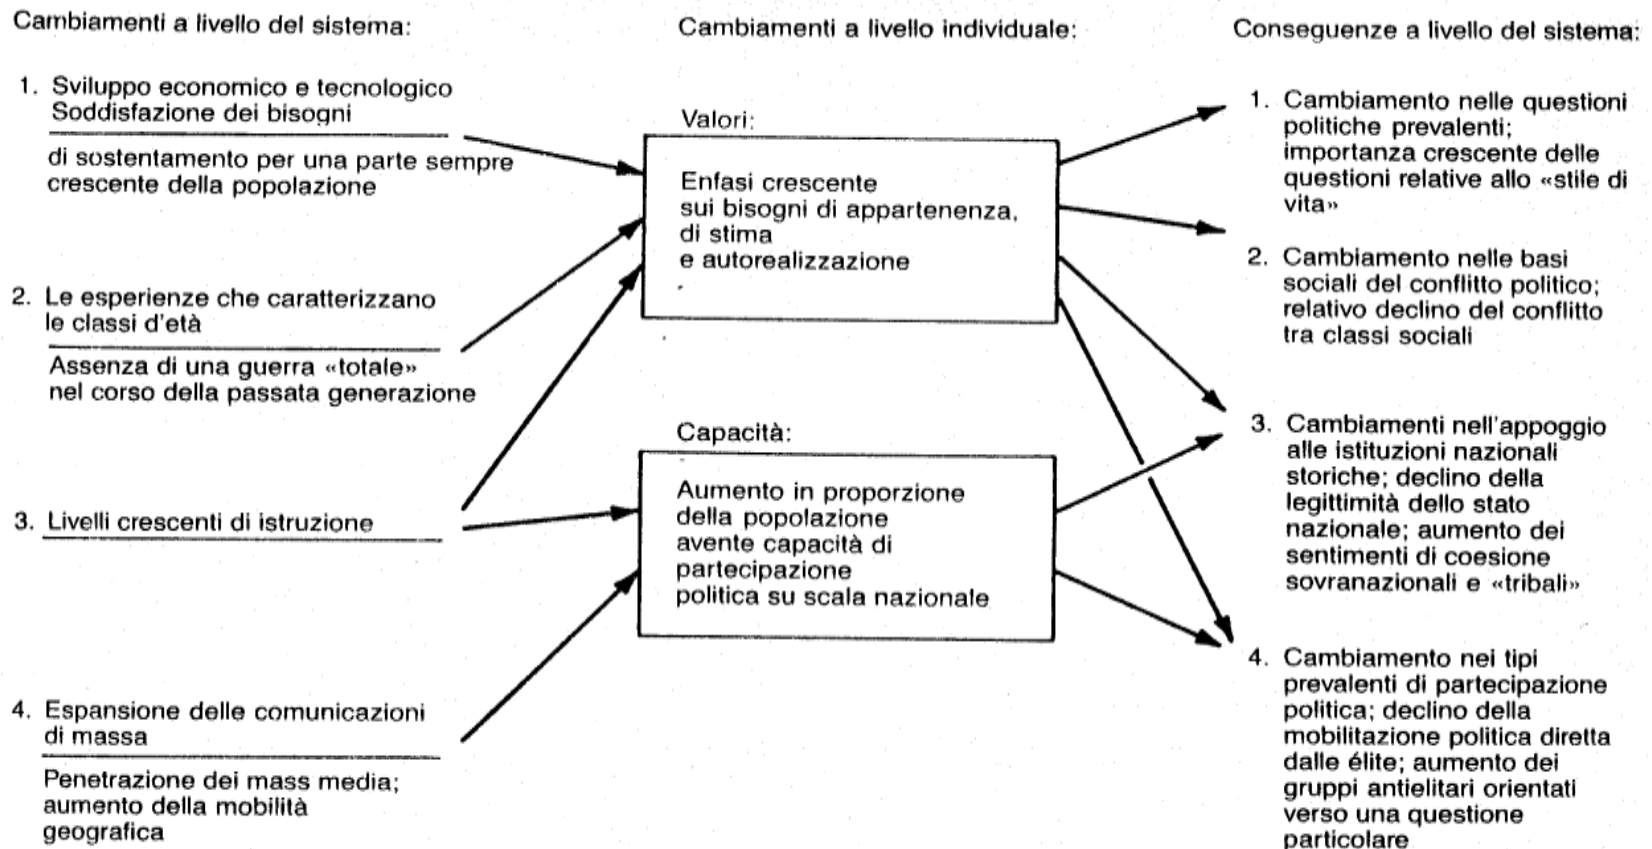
Cambiamenti a livello del sistema:

1. Sviluppo economico e tecnologico
Soddisfazione dei bisogni

di sostentamento per una parte sempre crescente della popolazione

2. Le esperienze che caratterizzano le classi d'età

Assenza di una guerra «totale» nel corso della passata generazione

3. Livelli crescenti di istruzione

4. Espansione delle comunicazioni di massa

Penetrazione dei mass media; aumento della mobilità geografica

Cambiamenti a livello individuale:

Valori:

Enfasi crescente sui bisogni di appartenenza, di stima e autorealizzazione

Capacità:

Aumento in proporzione della popolazione avente capacità di partecipazione politica su scala nazionale

Conseguenze a livello del sistema:

1. Cambiamento nelle questioni politiche prevalenti; importanza crescente delle questioni relative allo «stile di vita»

2. Cambiamento nelle basi sociali del conflitto politico; relativo declino del conflitto tra classi sociali

3. Cambiamenti nell'appoggio alle istituzioni nazionali storiche; declino della legittimità dello stato nazionale; aumento dei sentimenti di coesione sovranazionali e «tribali»

4. Cambiamento nei tipi prevalenti di partecipazione politica; declino della mobilitazione politica diretta dalle élite; aumento dei gruppi antielitari orientati verso una questione particolare